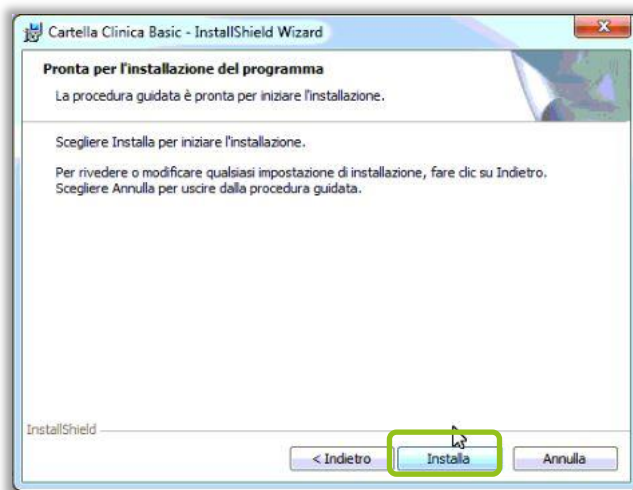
Cartella Clinica Basic - InstallShield Wizard

Pronta per l'installazione del programma

La procedura guidata è pronta per iniziare l'installazione.

Scegliere Installa per iniziare l'installazione.

Per rivedere o modificare qualsiasi impostazione di installazione, fare clic su Indietro. Scegliere Annulla per uscire dalla procedura guidata.

InstallShield

< Indietro

Installa

Annulla